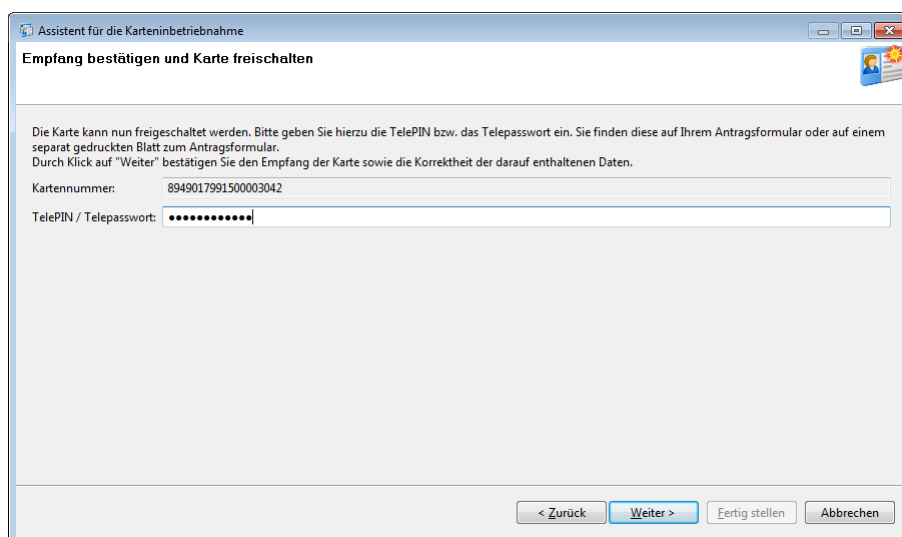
Assistent für die Karteninbetriebnahme

Empfang bestätigen und Karte freischalten

Die Karte kann nun freigeschaltet werden. Bitte geben Sie hierzu die TelePIN bzw. das Telepasswort ein. Sie finden diese auf Ihrem Antragsformular oder auf einem separat gedruckten Blatt zum Antragsformular.
Durch Klick auf "Weiter" bestätigen Sie den Empfang der Karte sowie die Korrektheit der darauf enthaltenen Daten.

Kartennummer: 8949017991500003042

TelePIN / Telepasswort: ●●●●●●●●●●●●

< Zurück | Weiter > | Fertig stellen | Abbrechen